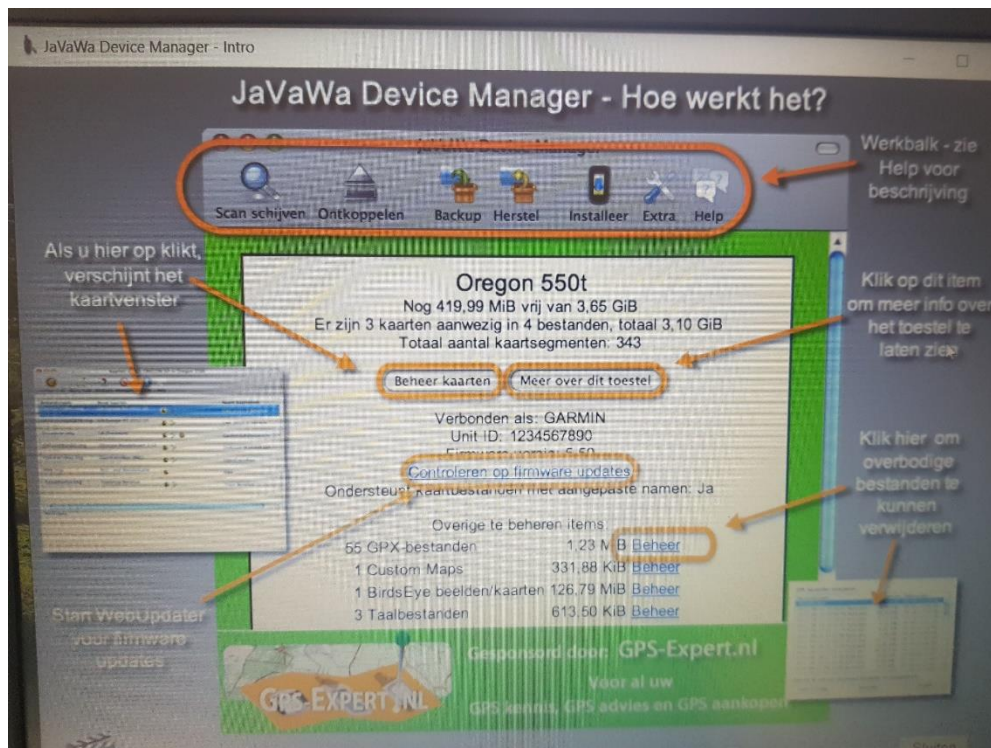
JaVaWa Device Manager - Intro

JaVaWa Device Manager - Hoe werkt het?

Werkbalk - zie Help voor beschrijving

Scan schijven Ontkoppelen Backup Herstel Installeer Extra Help

Als u hier op klikt, verschijnt het kaartvenster

Oregon 550t
Nog 419,99 MiB vrij van 3,65 GiB
Er zijn 3 kaarten aanwezig in 4 bestanden, totaal 3,10 GiB
Totaal aantal kaartsegmenten: 343

Klik op dit item om meer info over het toestel te laten zien

Beheer kaarten Meer over dit toestel

Verbonden als: GARMIN
Unit ID: 1234567890
Firmware versie: 5.50
Controleren op firmware updates
Ondersteunt kaartbestanden met aangepaste namen: Ja

Klik hier om overbodige bestanden te kunnen verwijderen

Overige te beheren items:
55 GPX-bestanden 1,23 MiB Beheer
1 Custom Maps 331,88 KiB Beheer
1 BirdsEye beelden/kaarten 126,79 MiB Beheer
3 Taalbestanden 613,50 KiB Beheer

Start WebUpdater voor firmware updates

Gesponsord door: GPS-Expert.nl
Voor al uw GPS kennis, GPS advies en GPS aankopen

GPS-EXPERT.NL